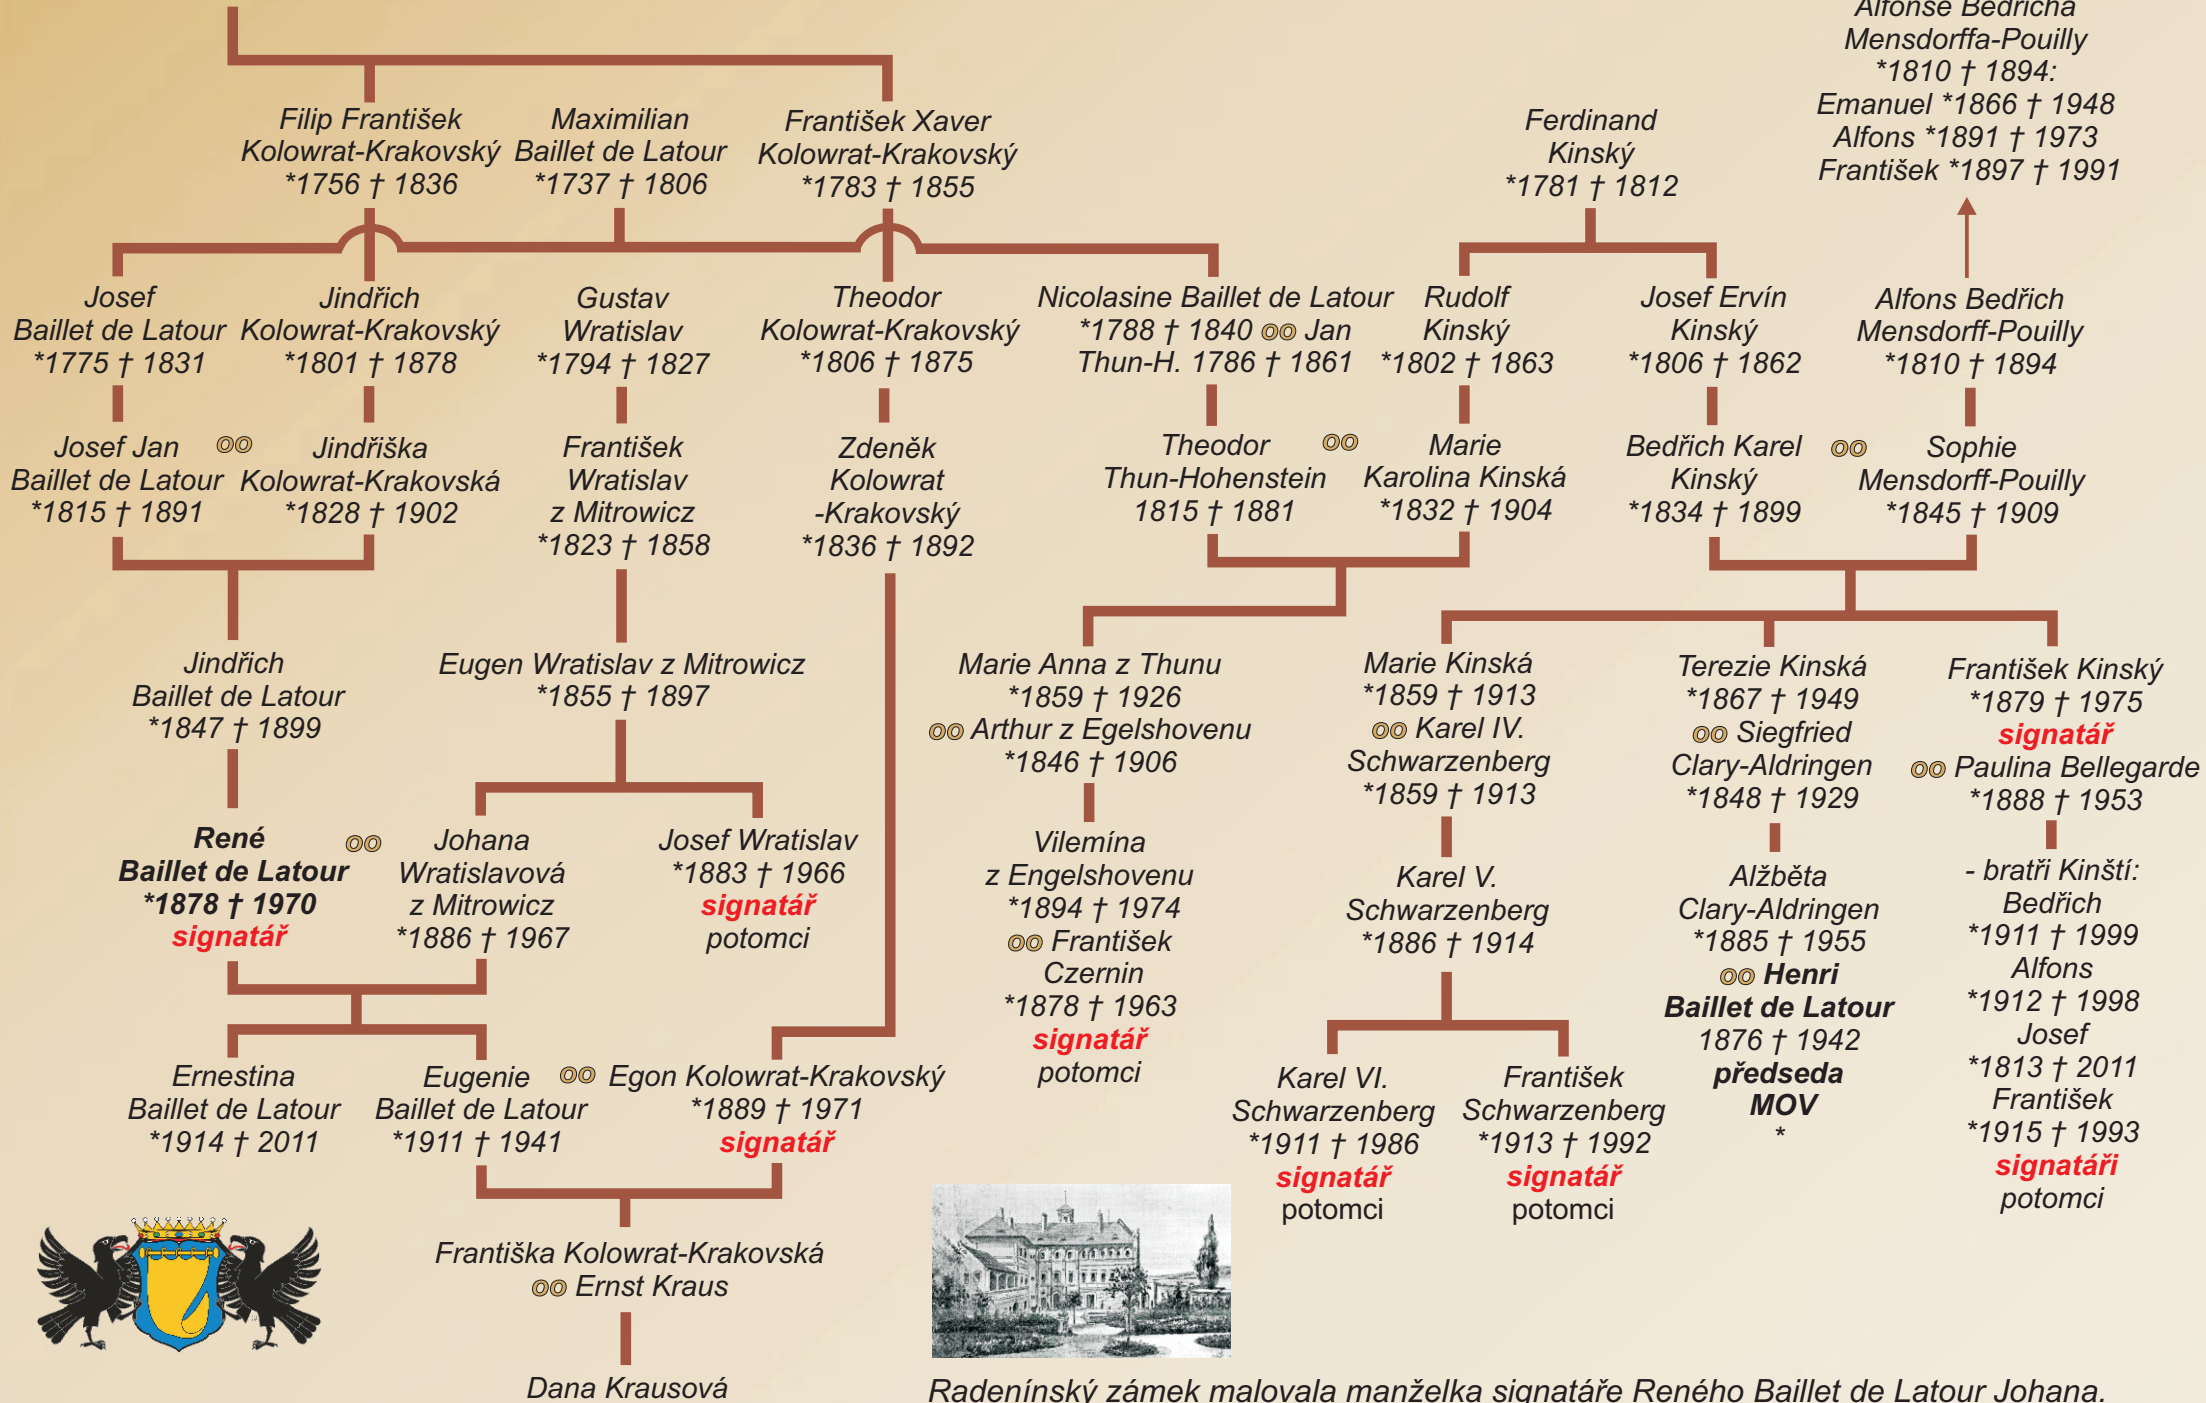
Alfonse Bedřicha Mensdorffa-Pouilly *1810 † 1894: Emanuel *1866 † 1948 Alfons *1891 † 1973 František *1897 † 1991

Filip František Kolowrat-Krakovský *1756 † 1836

Maximilian Baillet de Latour *1737 † 1806

František Xaver Kolowrat-Krakovský *1783 † 1855

Ferdinand Kinský *1781 † 1812

Josef Baillet de Latour *1775 † 1831

Jindřich Kolowrat-Krakovský *1801 † 1878

Gustav Wratislav *1794 † 1827

Theodor Kolowrat-Krakovský *1806 † 1875

Nicolasine Baillet de Latour *1788 † 1840 oo Jan Thun-H. 1786 † 1861

Rudolf Kinský *1802 † 1863

Josef Ervín Kinský *1806 † 1862

Alfons Bedřich Mensdorff-Pouilly *1810 † 1894

Josef Jan Baillet de Latour *1815 † 1891 oo Jindřiška Kolowrat-Krakovská *1828 † 1902

František Wratislav z Mitrowicz *1823 † 1858

Zdeněk Kolowrat -Krakovský *1836 † 1892

Theodor Thun-Hohenstein 1815 † 1881 oo Marie Karolina Kinská *1832 † 1904

Bedřich Karel Kinský *1834 † 1899 oo Sophie Mensdorff-Pouilly *1845 † 1909

Jindřich Baillet de Latour *1847 † 1899

Eugen Wratislav z Mitrowicz *1855 † 1897

Marie Anna z Thunu *1859 † 1926 oo Arthur z Egelshovenu *1846 † 1906

Marie Kinská *1859 † 1913 oo Karel IV. Schwarzenberg *1859 † 1913

Terezie Kinská *1867 † 1949 oo Siegfried Clary-Aldringen *1848 † 1929

František Kinský *1879 † 1975 signatář oo Paulina Bellegarde *1888 † 1953

René Baillet de Latour *1878 † 1970 signatář oo Johana Wratislavová z Mitrowicz *1886 † 1967

Josef Wratislav *1883 † 1966 signatář potomci

Vilemína z Engelshovenu *1894 † 1974 oo František Czernin *1878 † 1963 signatář potomci

Karel V. Schwarzenberg *1886 † 1914

Alžběta Clary-Aldringen *1885 † 1955 oo Henri Baillet de Latour 1876 † 1942 předseda MOV *

- bratři Kinští: Bedřich *1911 † 1999 Alfons *1912 † 1998 Josef *1813 † 2011 František *1915 † 1993 signatáři potomci

Ernestina Baillet de Latour *1914 † 2011

Eugenie Baillet de Latour *1911 † 1941 oo Egon Kolowrat-Krakovský *1889 † 1971 signatář

Karel VI. Schwarzenberg *1911 † 1986 signatář potomci

František Schwarzenberg *1913 † 1992 signatář potomci

Františka Kolowrat-Krakovská oo Ernst Kraus

Dana Krausová

Radenínský zámek malovala manželka signatáře Reného Baillet de Latour Johana.